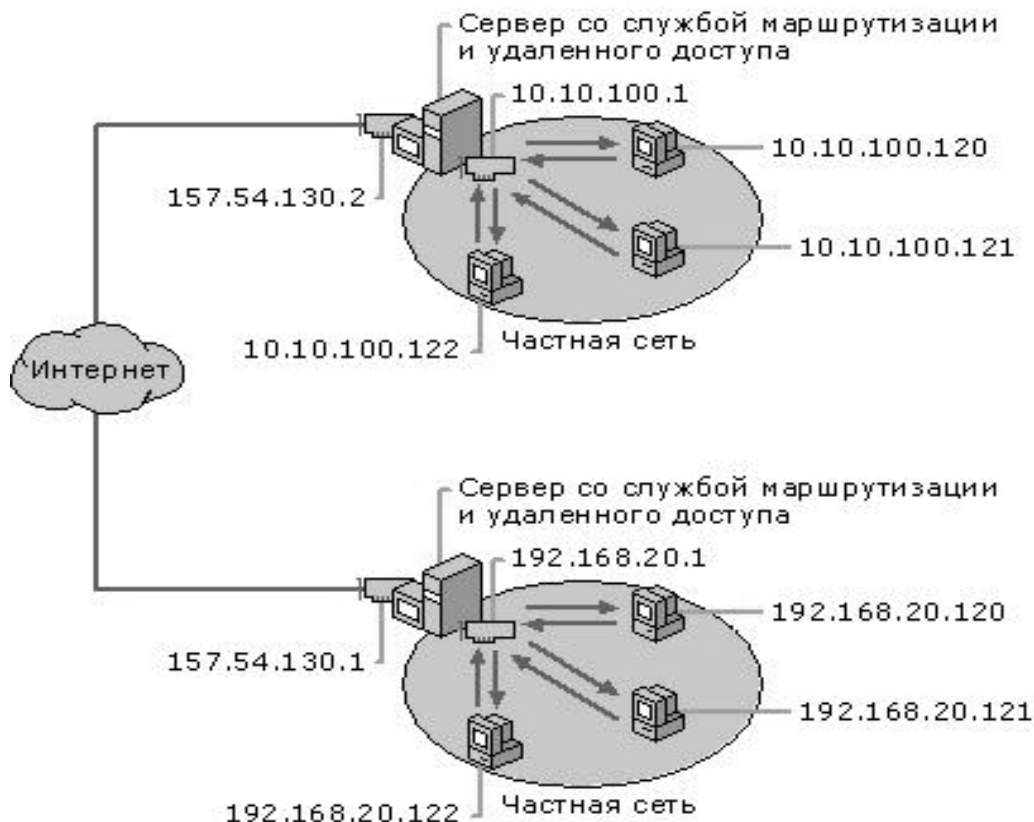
Сервер со службой маршрутизации и удаленного доступа

10.10.100.1

10.10.100.120

157.54.130.2

10.10.100.121

10.10.100.122

Частная сеть

Интернет

Сервер со службой маршрутизации и удаленного доступа

192.168.20.1

192.168.20.120

157.54.130.1

192.168.20.121

192.168.20.122

Частная сеть